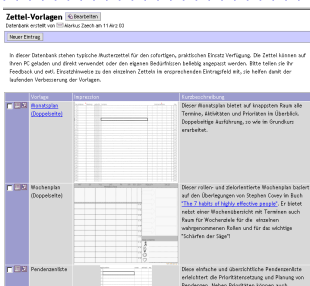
Zettel-Vorlagen [Bearbeiten]

Datenbank erstellt von Alonkus Zaech am 11 Anz 03

Neuer Eintrag

In dieser Datenbank stehen typische Musterzettel für den sofortigen, praktischen Einsatz Verfügung. Die Zettel können auf Ihren PC geladen und direkt verwendet oder den eigenen Bedürfnissen beliebig angepasst werden. Bitte teilen sie Ihr Feedback und evtl. Einsatzhinweise zu den einzelnen Zetteln im enprechenden Eintragsfeld mit, sie helfen damit der laufenden Verbesserung der Vorlagen.

| | Vorlage | Impression | Kurzbeschreibung |
|---|---|---|---|
| | Monatsplan (Doppelseite) | | Dieser Monatsplan bietet auf knappstem Raum alle Termine, Aktivitäten und Prioritäten im Überblick. Doppelseitige Ausführung, so wie im Grundkurs erarbeitet. |
| | Wochenplan (Doppelseite) | | Dieser rollen- und zielorientierte Wochenplan basiert auf den Überlegungen von Stephen Covey im Buch "The 7 habits of highly effective people". Er bietet nebst einer Wochenübersicht mit Terminen auch Raum für Wochenziele für die einzelnen wahrgenommenen Rollen und für das wichtige "Schärfen der Säge"! |
| | Pendenzenliste | | Diese einfache und übersichtliche Pendenzenliste erleichtert die Prioritätensetzung und Planung von Pendenzen. Neben Prioritäten können auch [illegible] |